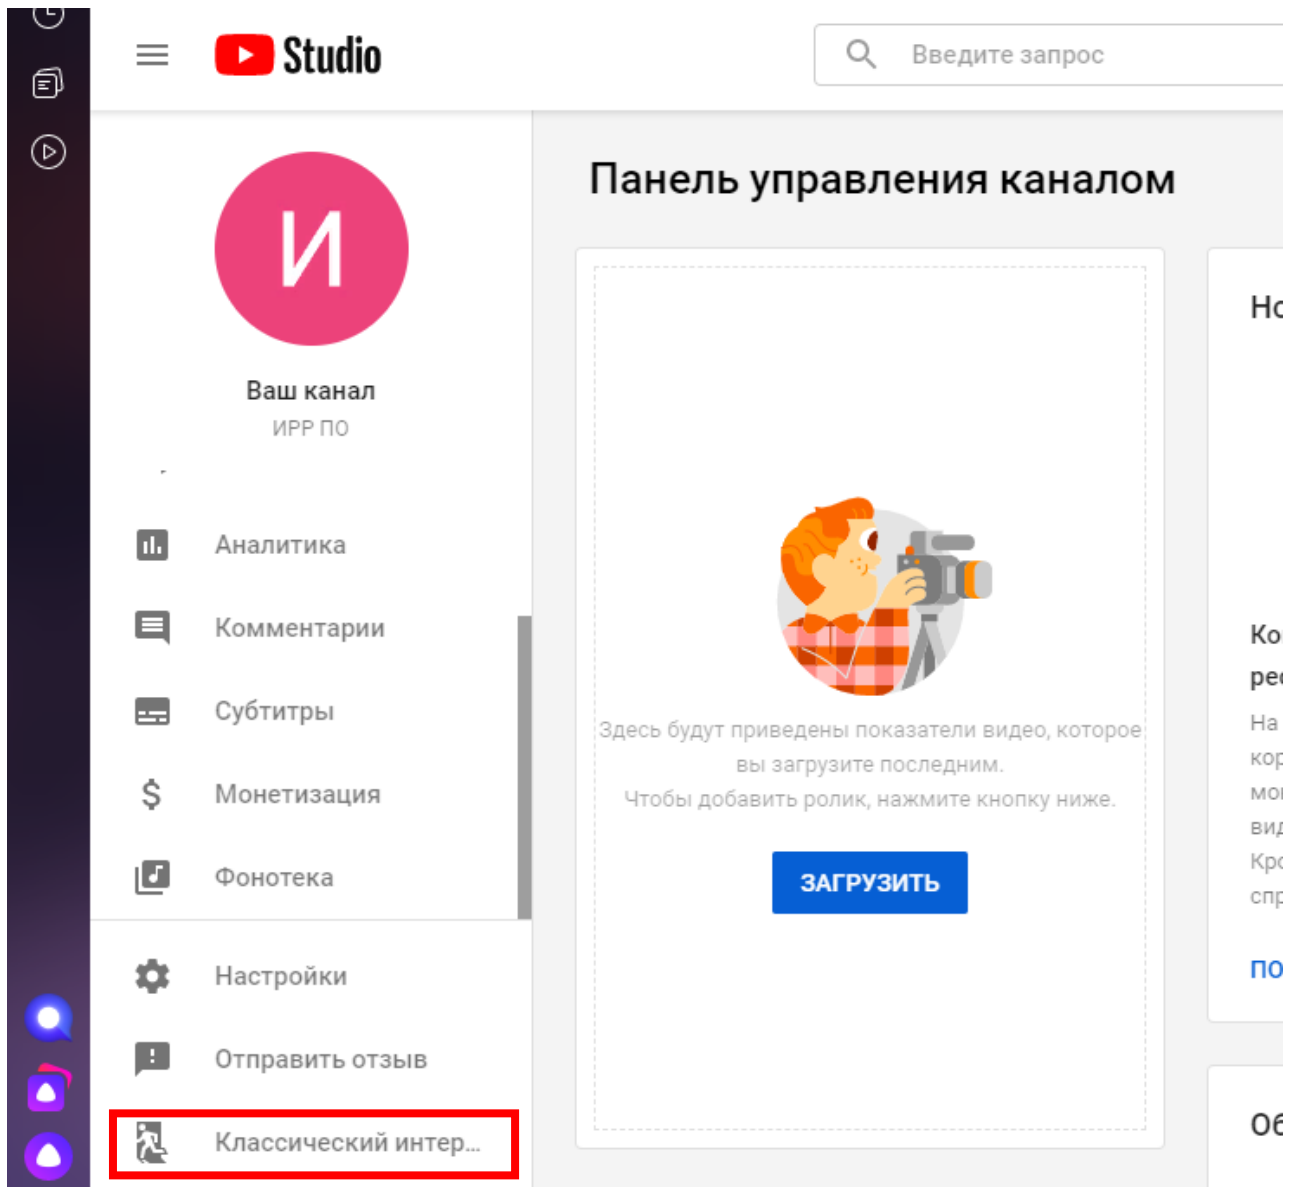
Studio

Введите запрос

И

Ваш канал
ИРР ПО

Аналитика

Комментарии

Субтитры

Монетизация

Фонотека

Настройки

Отправить отзыв

Классический интер...

Панель управления каналом

Здесь будут приведены показатели видео, которое вы загрузите последним.
Чтобы добавить ролик, нажмите кнопку ниже.

ЗАГРУЗИТЬ

Но

Ко
ре
На
кор
мо
вид
Кро
спр

по

Об